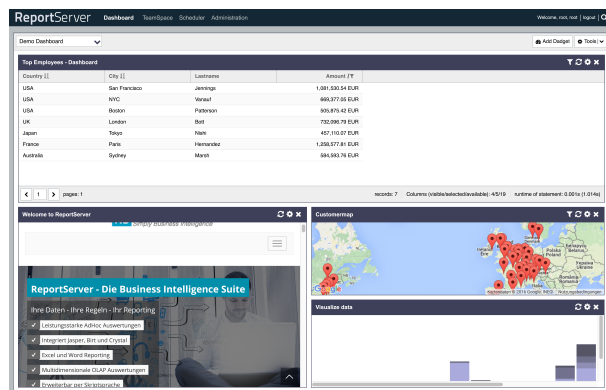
ReportServer Dashboard TeamSpace Scheduler Administration

Welcome, root, root | logout

Demo Dashboard

Add Dadget Tools

Top Employees - Dashboard

| Country | City | Lastname | Amount |
|---|---|---|---|
| USA | San Francisco | Jennings | 1,081,530.54 EUR |
| USA | NYC | Vanauf | 669,377.05 EUR |
| USA | Boston | Patterson | 505,875.42 EUR |
| UK | London | Bott | 732,096.79 EUR |
| Japan | Tokyo | Nishi | 457,110.07 EUR |
| France | Paris | Hernandez | 1,258,577.81 EUR |
| Australia | Sydney | Marsh | 584,593.76 EUR |

1 pages: 1

records: 7 Columns (visible/selected/available): 4/5/19 runtime of statement: 0.001s (1.014s)

Welcome to ReportServer

Simply Business Intelligence

ReportServer - Die Business Intelligence Suite

Ihre Daten - Ihre Regeln - Ihr Reporting

Leistungsstarke AdHoc Auswertungen

Integriert Jasper, Birt und Crystal

Excel und Word Reporting

Multidimensionale OLAP Auswertungen

Erweiterbar per Skriptsprache

Customermap

Keyboard shortcuts Map data ©2018 Google, INEGI Terms of Use

Vsualize data